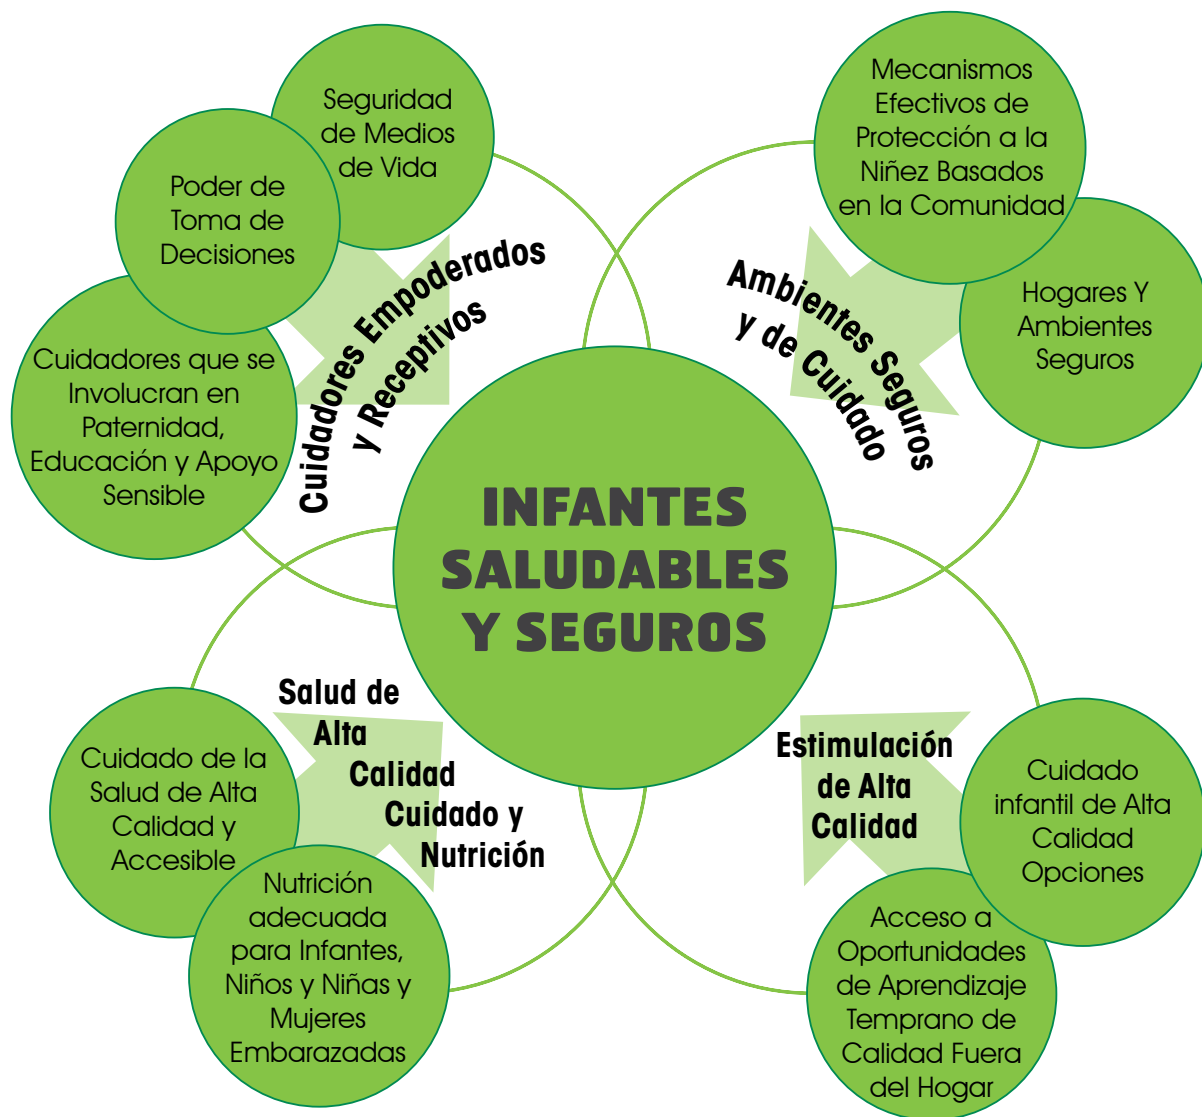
Seguridad de Medios de Vida

Poder de Toma de Decisiones

Cuidadores que se Involucran en Paternidad, Educación y Apoyo Sensible

Cuidadores Empoderados y Receptivos

Mecanismos Efectivos de Protección a la Niñez Basados en la Comunidad

Hogares Y Ambientes Seguros

Ambientes Seguros y de Cuidado

INFANTES SALUDABLES Y SEGUROS

Salud de Alta Calidad Cuidado y Nutrición

Cuidado de la Salud de Alta Calidad y Accesible

Nutrición adecuada para Infantes, Niños y Niñas y Mujeres Embarazadas

Estimulación de Alta Calidad

Cuidado infantil de Alta Calidad Opciones

Acceso a Oportunidades de Aprendizaje Temprano de Calidad Fuera del Hogar